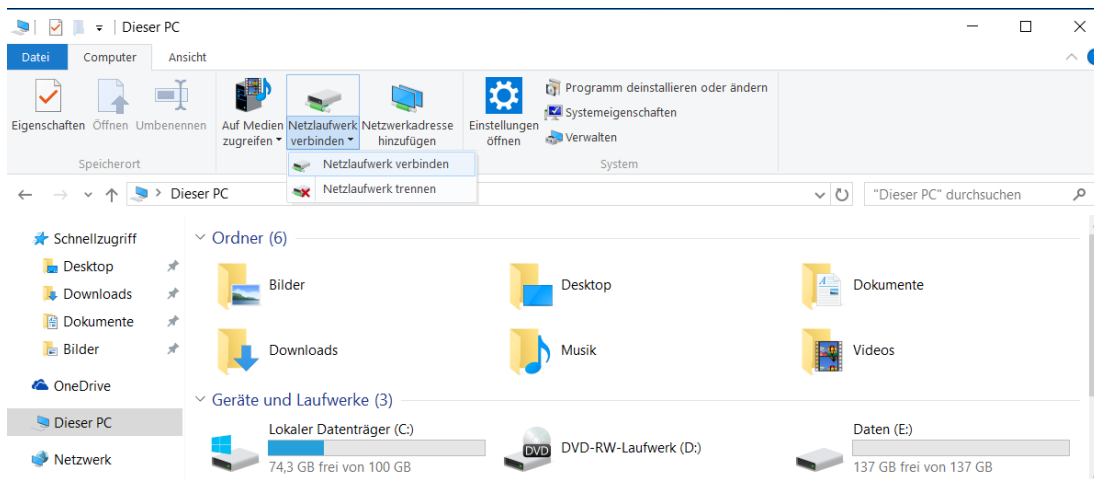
Dieser PC

Datei Computer Ansicht

Eigenschaften Öffnen Umbenennen
Speicherort

Auf Medien zugreifen
Netzlaufwerk verbinden
Netzwerkadresse hinzufügen

Netzlaufwerk verbinden
Netzlaufwerk trennen

Einstellungen öffnen
Programm deinstallieren oder ändern
Systemeigenschaften
Verwalten
System

Dieser PC
"Dieser PC" durchsuchen

Schnellzugriff
Desktop
Downloads
Dokumente
Bilder
OneDrive
Dieser PC
Netzwerk

Ordner (6)
Bilder
Desktop
Dokumente
Downloads
Musik
Videos

Geräte und Laufwerke (3)
Lokaler Datenträger (C:)
74,3 GB frei von 100 GB
DVD
DVD-RW-Laufwerk (D:)
Daten (E:)
137 GB frei von 137 GB